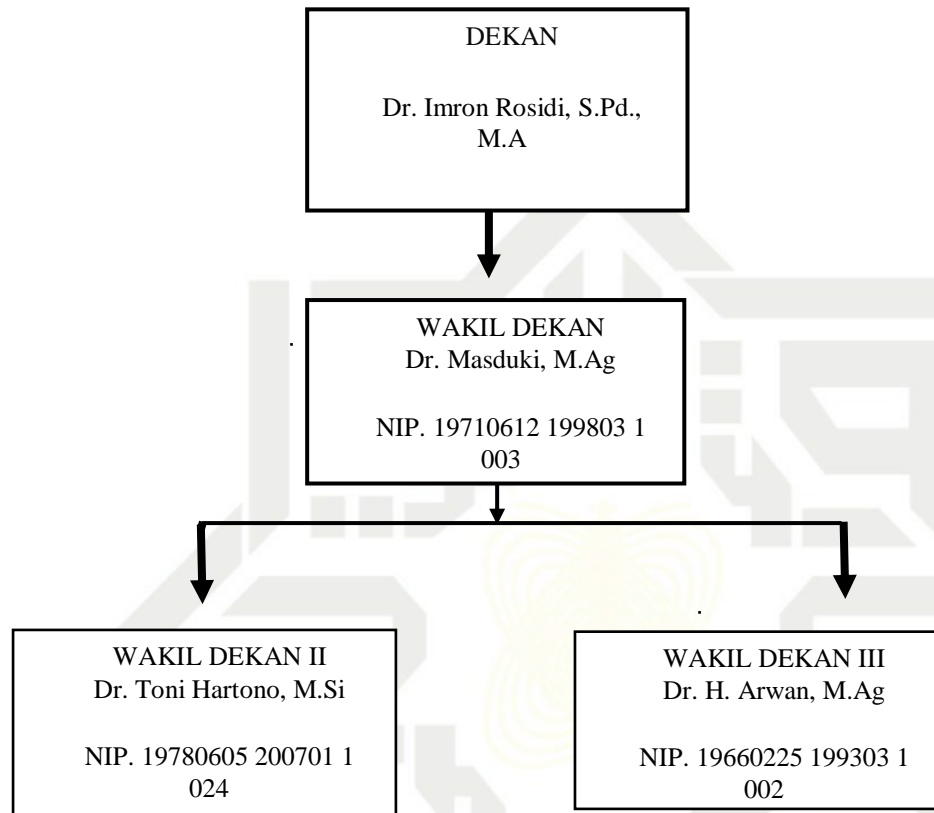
DEKAN

Dr. Imron Rosidi, S.Pd., M.A

WAKIL DEKAN
Dr. Masduki, M.Ag

NIP. 19710612 199803 1 003

WAKIL DEKAN II
Dr. Toni Hartono, M.Si

NIP. 19780605 200701 1 024

WAKIL DEKAN III
Dr. H. Arwan, M.Ag

NIP. 19660225 199303 1 002